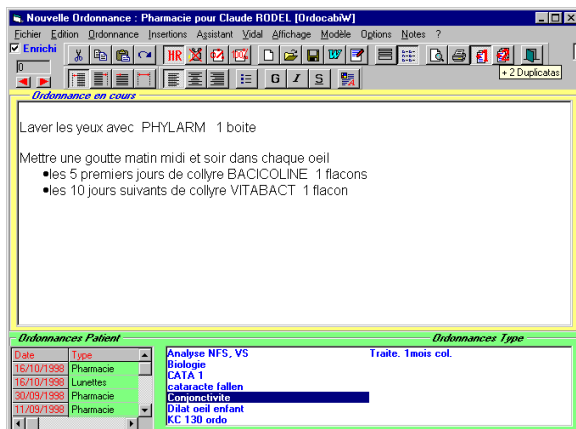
Nouvelle Ordonnance : Pharmacie pour Claude RODEL [OrdocabiW]

Fichier Edition Ordonnance Insertions Assistant Vidal Affichage Modèle Options Notes ?

Enrichi

0

HR

G I S

+ 2 Duplicatas

Ordonnance en cours

Laver les yeux avec PHYLARM 1 boite

Mettre une goutte matin midi et soir dans chaque oeil
•les 5 premiers jours de collyre BACICOLINE 1 flacons
•les 10 jours suivants de collyre VITABACT 1 flacon

Ordonnances Patient

| Date | Type |
|---|---|
| 16/10/1998 | Pharmacie |
| 16/10/1998 | Lunettes |
| 30/09/1998 | Pharmacie |
| 11/09/1998 | Pharmacie |

Ordonnances Type

Analyse NFS, VS
Biologie
CATA 1
cataracte fallen
Conjonctivite
Dilat oeil enfant
KC 130 ordo

Traite. 1mois col.